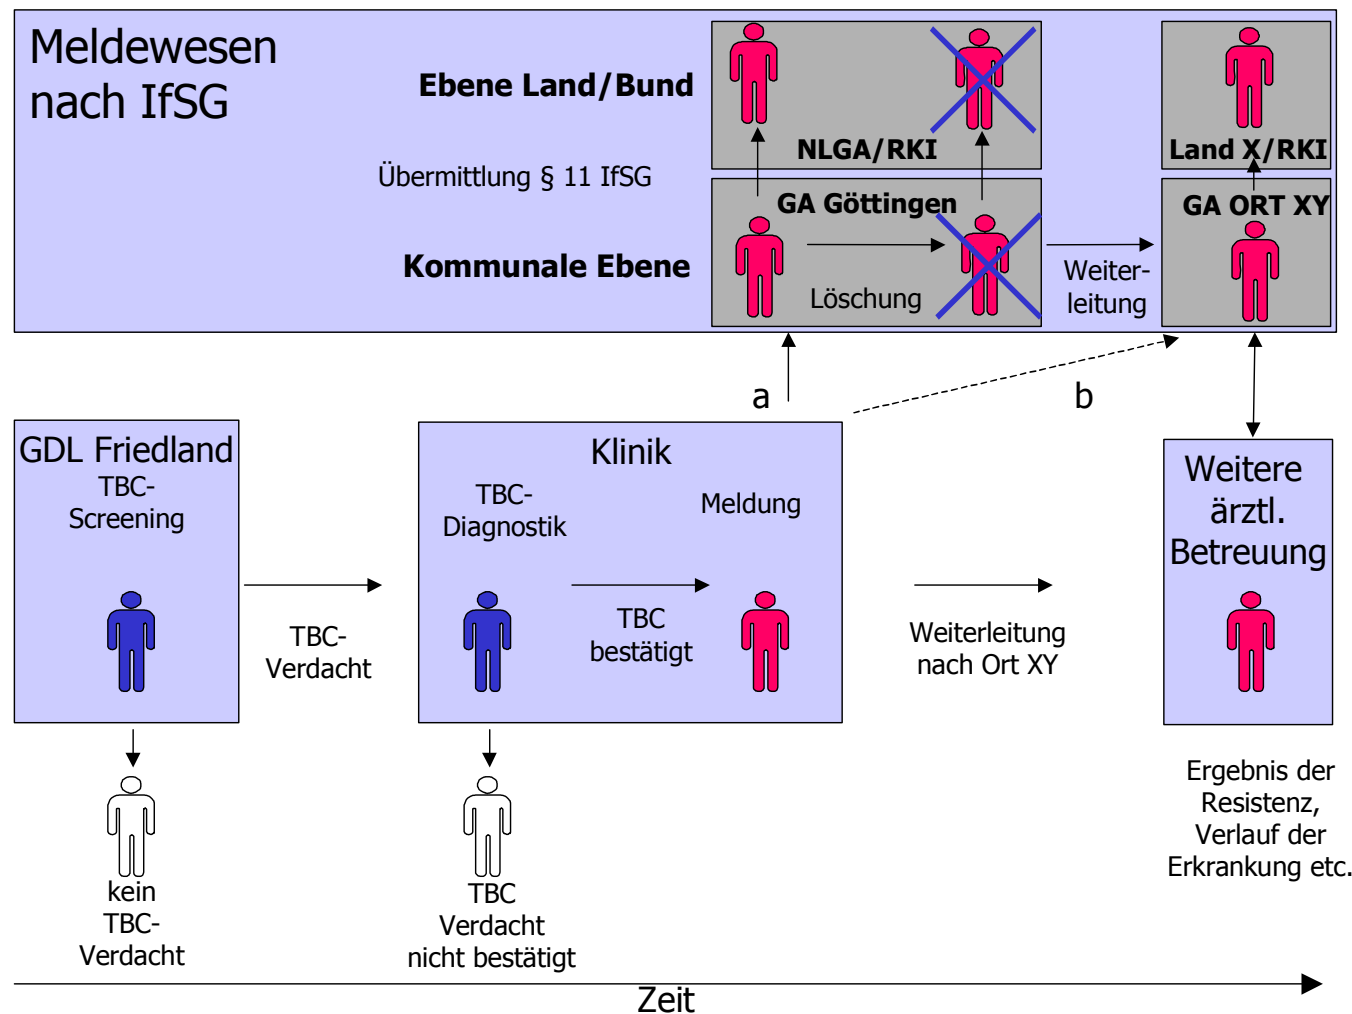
Meldewesen nach IfSG

Ebene Land/Bund

Übermittlung § 11 IfSG

Kommunale Ebene

NLGA/RKI

GA Göttingen

Löschung

Weiterleitung

Land X/RKI

GA ORT XY

a

b

GDL Friedland
TBC-Screening

TBC-Verdacht

Klinik
TBC-Diagnostik

Meldung

TBC bestätigt

Weiterleitung nach Ort XY

Weitere ärztl. Betreuung

kein TBC-Verdacht

TBC Verdacht nicht bestätigt

Ergebnis der Resistenz, Verlauf der Erkrankung etc.

Zeit